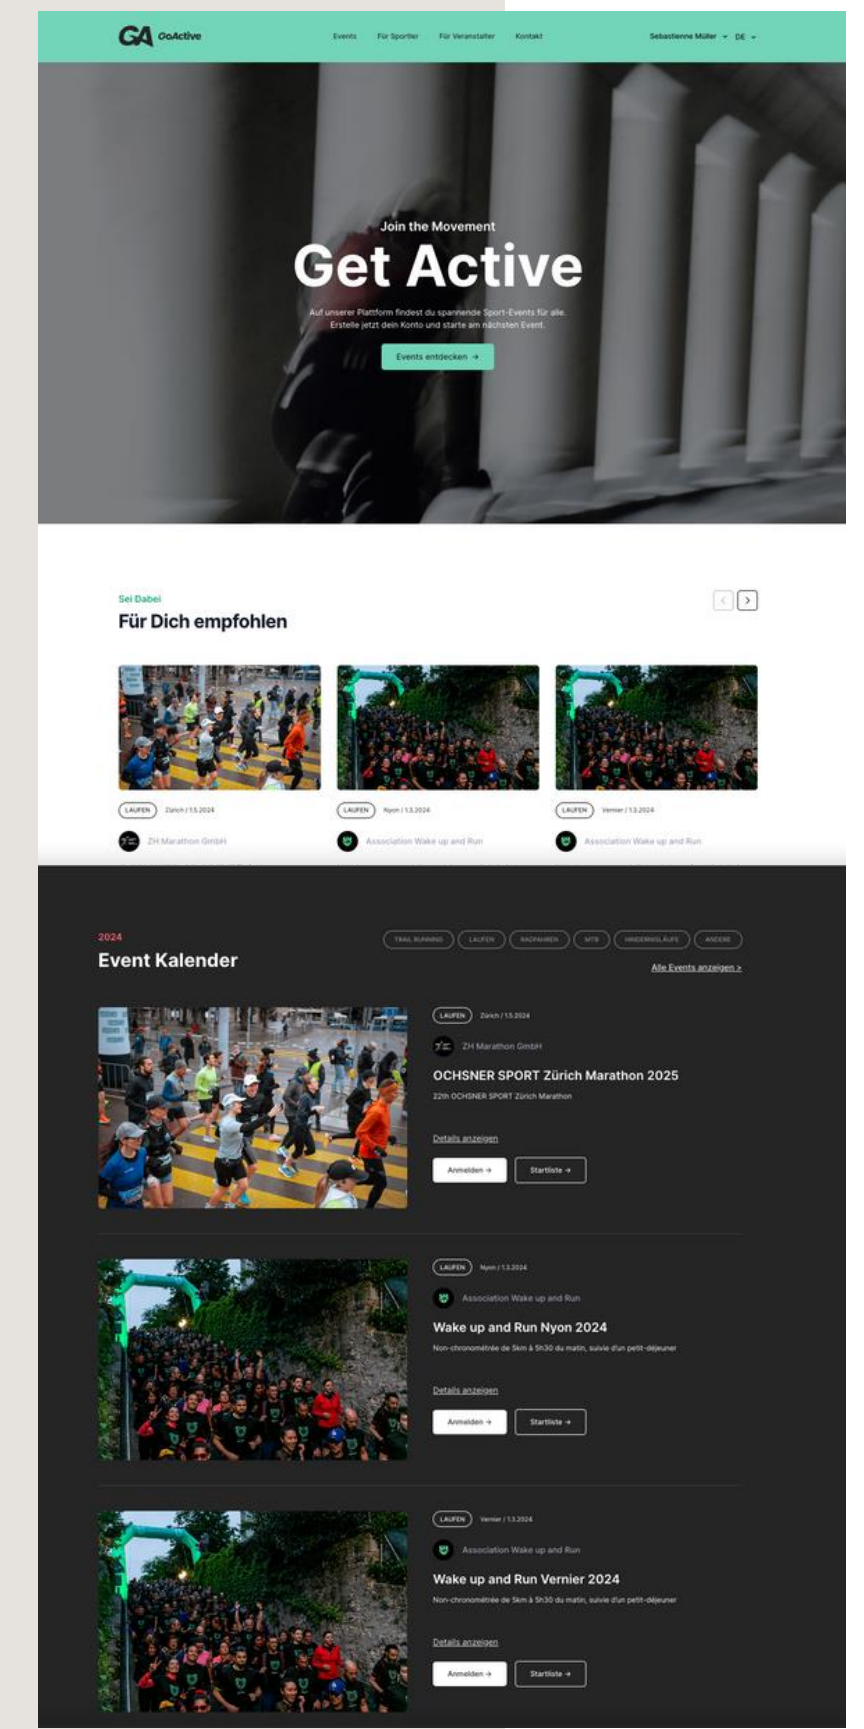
GA GoActive

Events Für Sportler Für Veranstalter Kontakt

Sebastienne Müller DE

Join the Movement

Get Active

Auf unserer Plattform findest du spannende Sport-Events für alle. Erstelle jetzt dein Konto und starte am nächsten Event.

Events entdecken →

Sei Dabei

Für Dich empfohlen

LAUFEN Zürich / 1.5.2024

ZH Marathon GmbH

LAUFEN Nyon / 1.3.2024

Association Wake up and Run

LAUFEN Vernier / 1.3.2024

Association Wake up and Run

2024

Event Kalender

TRAIL RUNNING LAUFEN RADFAHREN MTB HINDERNISLÄUFE ANDERE

Alle Events anzeigen >

LAUFEN Zürich / 1.5.2024

ZH Marathon GmbH

OCHSNER SPORT Zürich Marathon 2025

22th OCHSNER SPORT Zürich Marathon

Details anzeigen

Anmelden → Startliste →

LAUFEN Nyon / 1.3.2024

Association Wake up and Run

Wake up and Run Nyon 2024

Non-chronométrée de 5km à 5h30 du matin, suivie d'un petit-déjeuner

Details anzeigen

Anmelden → Startliste →

LAUFEN Vernier / 1.3.2024

Association Wake up and Run

Wake up and Run Vernier 2024

Non-chronométrée de 5km à 5h30 du matin, suivie d'un petit-déjeuner

Details anzeigen

Anmelden → Startliste →